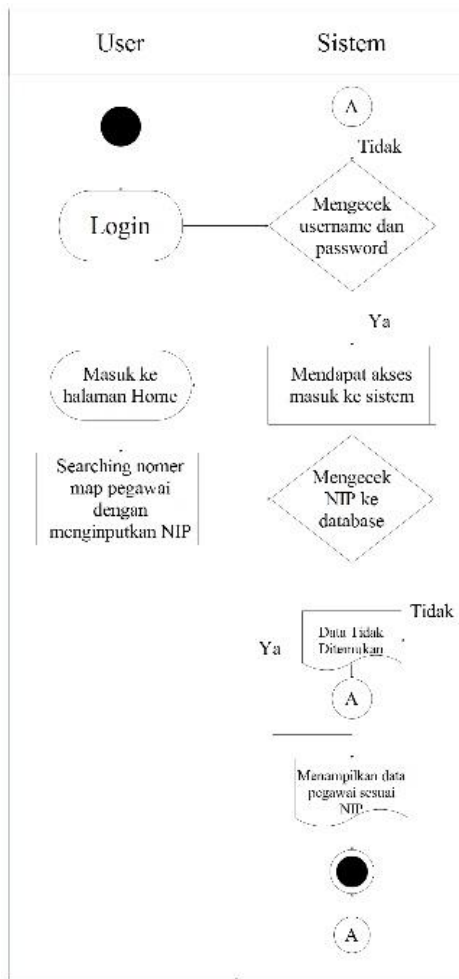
User

Sistem

A

Tidak

Login

Mengecek username dan password

Ya

Masuk ke halaman Home

Mendapat akses masuk ke sistem

Searching nomer map pegawai dengan menginputkan NIP

Mengecek NIP ke database

Tidak

Ya

Data Tidak Ditemukan

A

Menampilkan data pegawai sesuai NIP

A